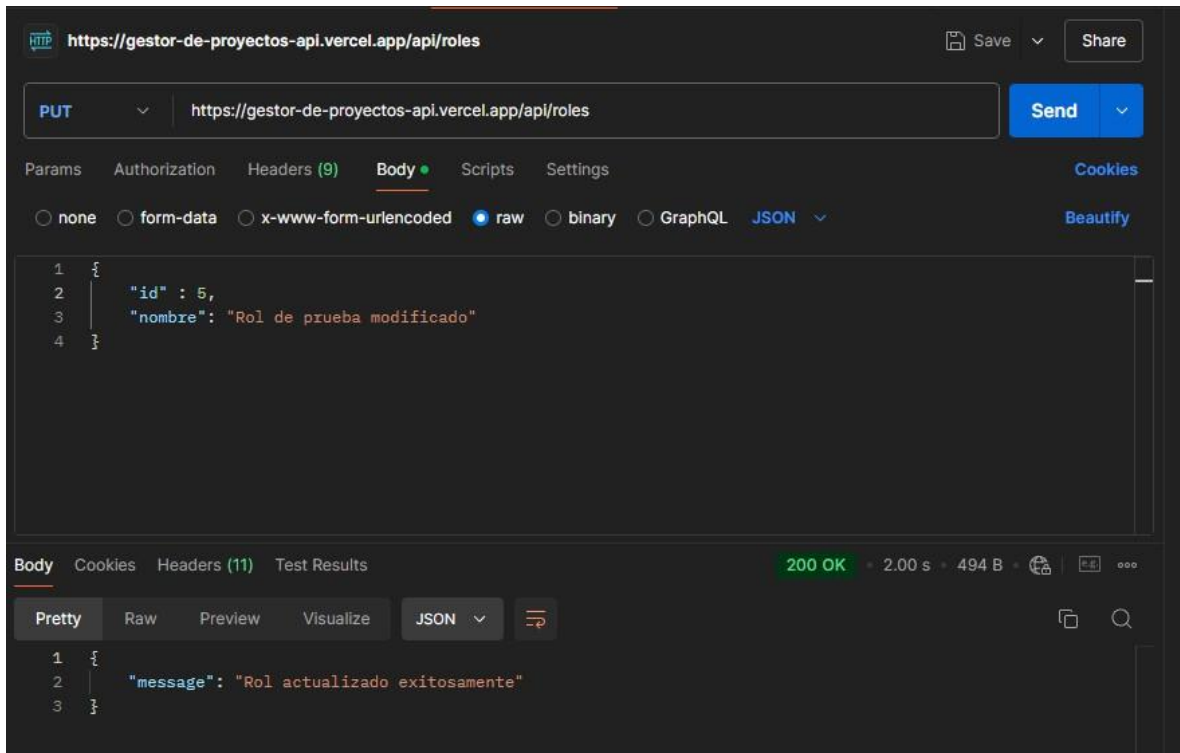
HTTP https://gestor-de-proyectos-api.vercel.app/api/roles

Save

Share

PUT

https://gestor-de-proyectos-api.vercel.app/api/roles

Send

Params Authorization Headers (9) Body Scripts Settings

Cookies

none form-data x-www-form-urlencoded raw binary GraphQL JSON

Beautify

1 {
2 "id" : 5,
3 "nombre": "Rol de prueba modificado"
4 }

Body Cookies Headers (11) Test Results

200 OK 2.00 s 494 B

Pretty Raw Preview Visualize JSON

1 {
2 "message": "Rol actualizado exitosamente"
3 }